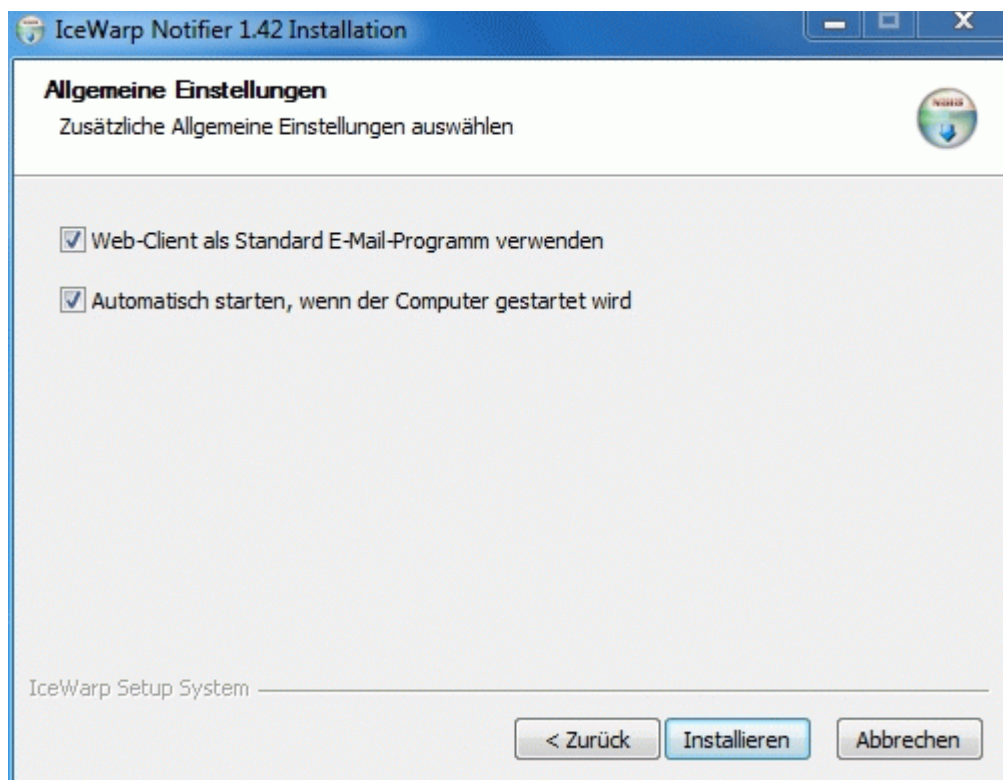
IceWarp Notifier 1.42 Installation

Allgemeine Einstellungen
Zusätzliche Allgemeine Einstellungen auswählen

Web-Client als Standard E-Mail-Programm verwenden

Automatisch starten, wenn der Computer gestartet wird

IceWarp Setup System

< Zurück
Installieren
Abbrechen